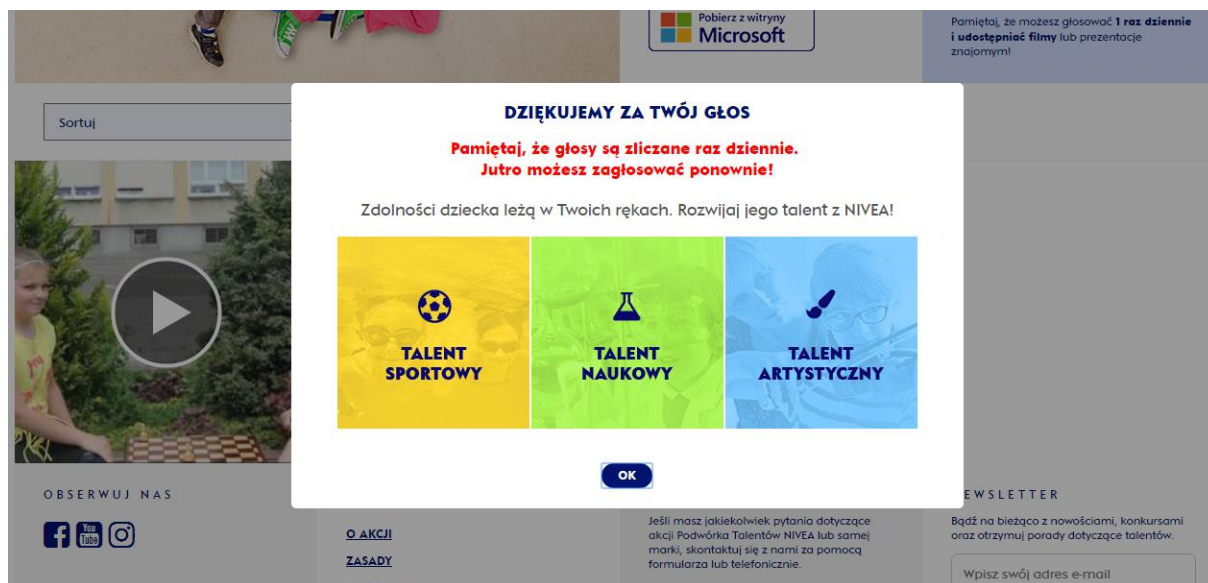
Pobierz z witryny
Microsoft

Pamiętaj, że możesz głosować 1 raz dziennie i udostępniać filmy lub prezentacje znajomym!

Sortuj

DZIĘKUJEMY ZA TWÓJ GŁOS

Pamiętaj, że głosy są zliczane raz dziennie.
Jutro możesz zagłosować ponownie!

Zdolności dziecka leżą w Twoich rękach. Rozwijaj jego talent z NIVEA!

TALENT SPORTOWY

TALENT NAUKOWY

TALENT ARTYSTYCZNY

OK

OBSERWUJ NAS

O AKCJI
ZASADY

Jeśli masz jakiekolwiek pytania dotyczące akcji Podwórka Talentów NIVEA lub samej marki, skontaktuj się z nami za pomocą formularza lub telefonicznie.

EWSLETTER

Bądź na bieżąco z nowościami, konkursami oraz otrzymuj porady dotyczące talentów.

Wpisz swój adres e-mail